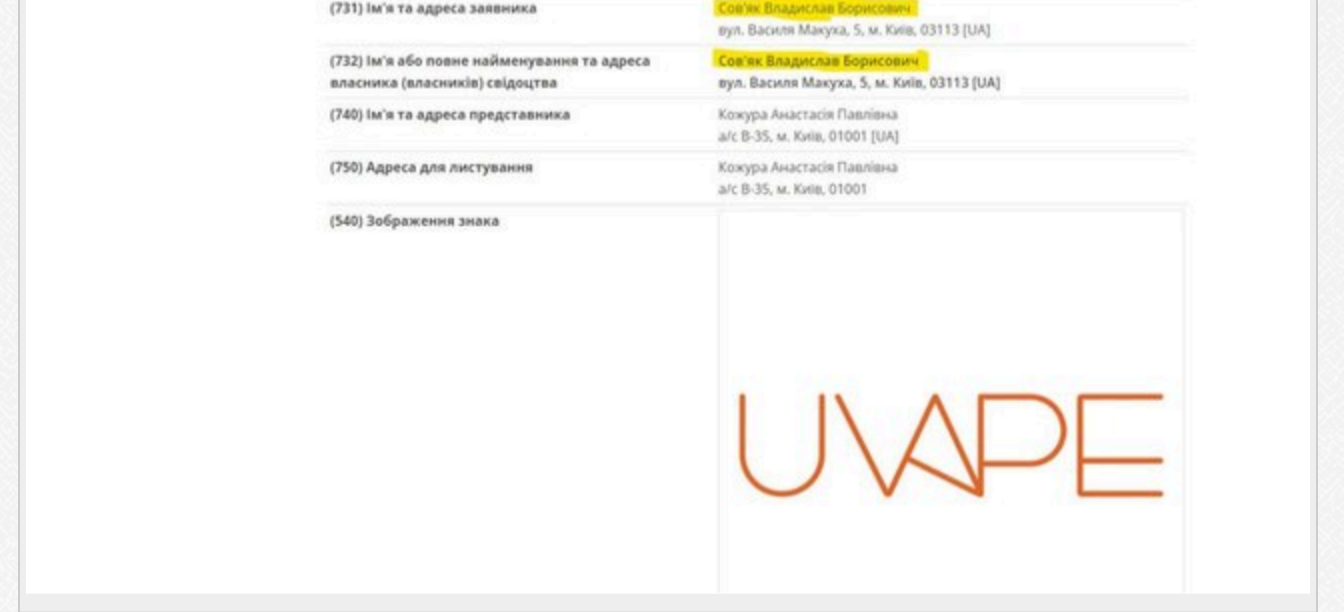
| | |
|---|---|
| (731) Ім'я та адреса заявника | Сов'як Владислав Борисович вул. Василя Макуха, 5, м. Київ, 03113 [UA] |
| (732) Ім'я або повне найменування та адреса власника (власників) свідоцтва | Сов'як Владислав Борисович вул. Василя Макуха, 5, м. Київ, 03113 [UA] |
| (740) Ім'я та адреса представника | Кожура Анастасія Павлівна а/с В-35, м. Київ, 01001 [UA] |
| (750) Адреса для листування | Кожура Анастасія Павлівна а/с В-35, м. Київ, 01001 |
| (540) Зображення знака | UVAPE |